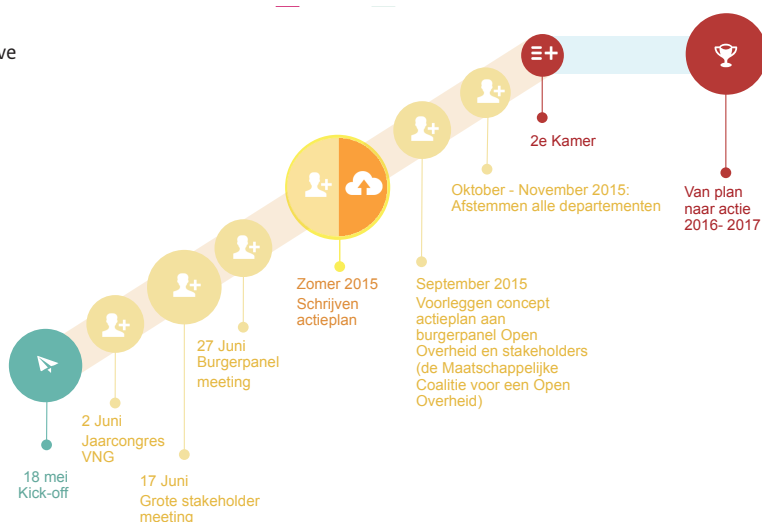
ve

2e Kamer

Van plan naar actie 2016- 2017

Oktober - November 2015: Afstemmen alle departementen

Zomer 2015 Schrijven actieplan

September 2015 Voorleggen concept actieplan aan burgerpanel Open Overheid en stakeholders (de Maatschappelijke Coalitie voor een Open Overheid)

27 Juni Burgerpanel meeting

2 Juni Jaarcongres VNG

17 Juni Grote stakeholder meeting

18 mei Kick-off